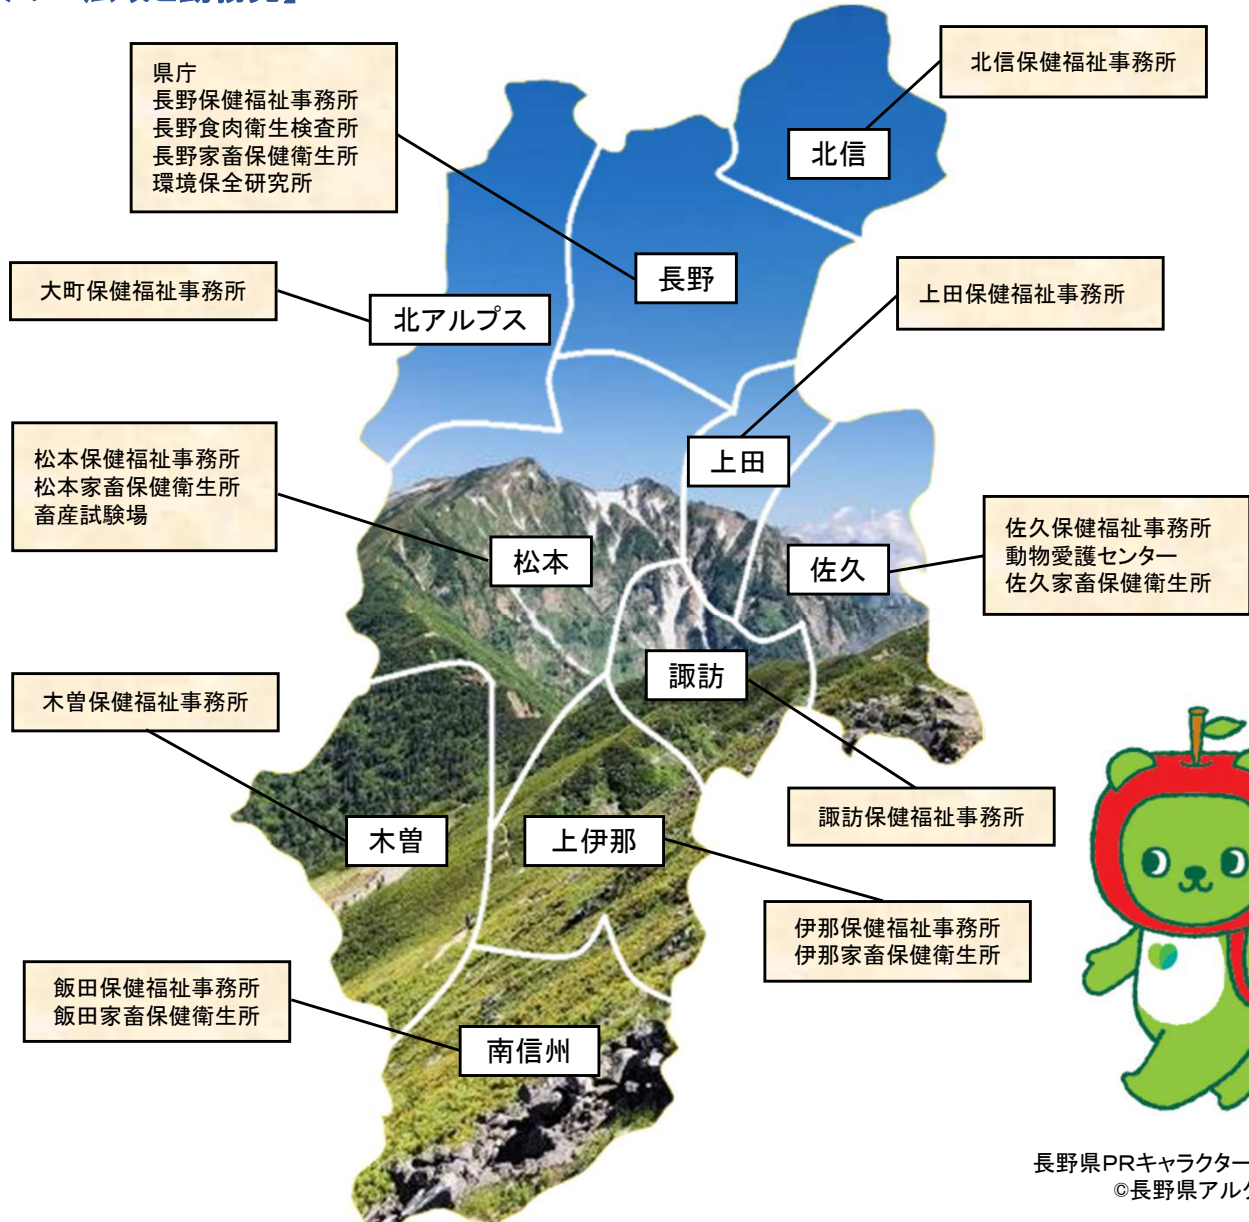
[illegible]

県庁
長野保健福祉事務所
長野食肉衛生検査所
長野家畜保健衛生所
環境保全研究所

北信保健福祉事務所

北信

長野

大町保健福祉事務所

北アルプス

上田保健福祉事務所

上田

松本保健福祉事務所
松本家畜保健衛生所
畜産試験場

松本

佐久

佐久保健福祉事務所
動物愛護センター
佐久家畜保健衛生所

諏訪

木曽保健福祉事務所

諏訪保健福祉事務所

木曽

上伊那

伊那保健福祉事務所
伊那家畜保健衛生所

飯田保健福祉事務所
飯田家畜保健衛生所

南信州

長野県PRキャラクター
©長野県アル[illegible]